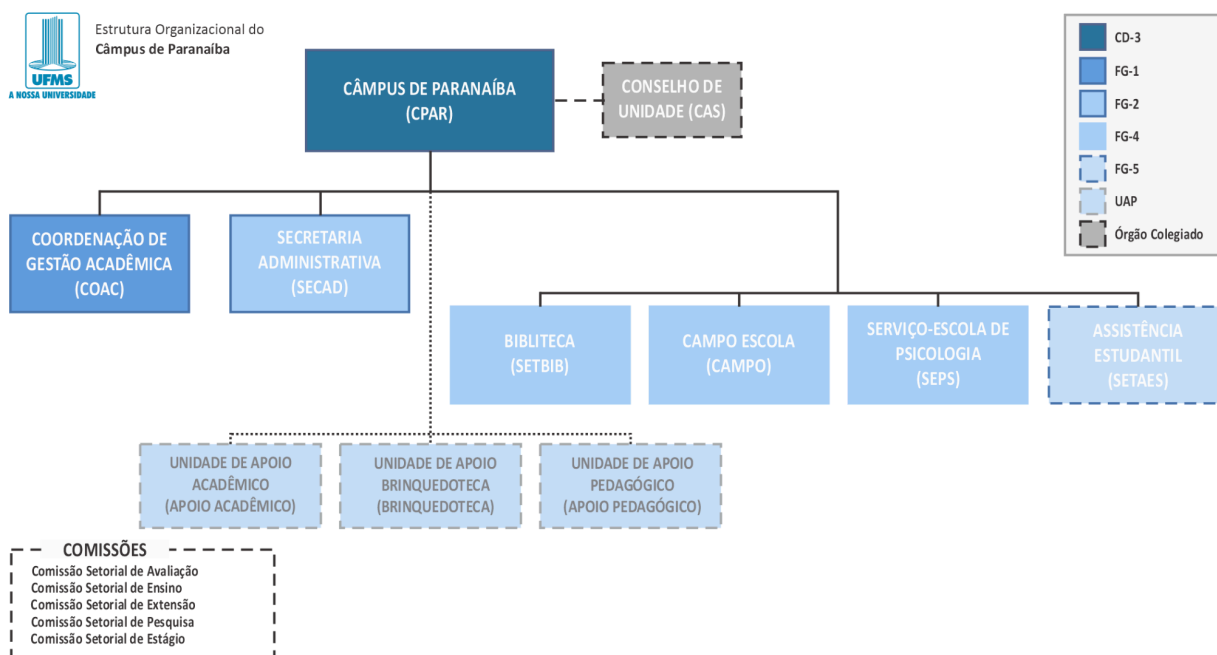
UFMS
A NOSSA UNIVERSIDADE

Estrutura Organizacional do
Câmpus de Paranaíba

CÂMPUS DE PARANAÍBA
(CPAR)

CONSELHO DE UNIDADE (CAS)

CD-3
FG-1
FG-2
FG-4
FG-5
UAP
Órgão Colegiado

COORDENAÇÃO DE GESTÃO ACADÊMICA
(COAC)

SECRETARIA ADMINISTRATIVA
(SECAD)

BIBLITECA
(SETBIB)

CAMPO ESCOLA
(CAMPO)

SERVIÇO-ESCOLA DE PSICOLOGIA
(SEPS)

ASSISTÊNCIA ESTUDANTIL
(SETAES)

UNIDADE DE APOIO ACADÊMICO
(APOIO ACADÊMICO)

UNIDADE DE APOIO BRINQUEDOTECA
(BRINQUEDOTECA)

UNIDADE DE APOIO PEDAGÓGICO
(APOIO PEDAGÓGICO)

COMISSÕES
Comissão Setorial de Avaliação
Comissão Setorial de Ensino
Comissão Setorial de Extensão
Comissão Setorial de Pesquisa
Comissão Setorial de Estágio